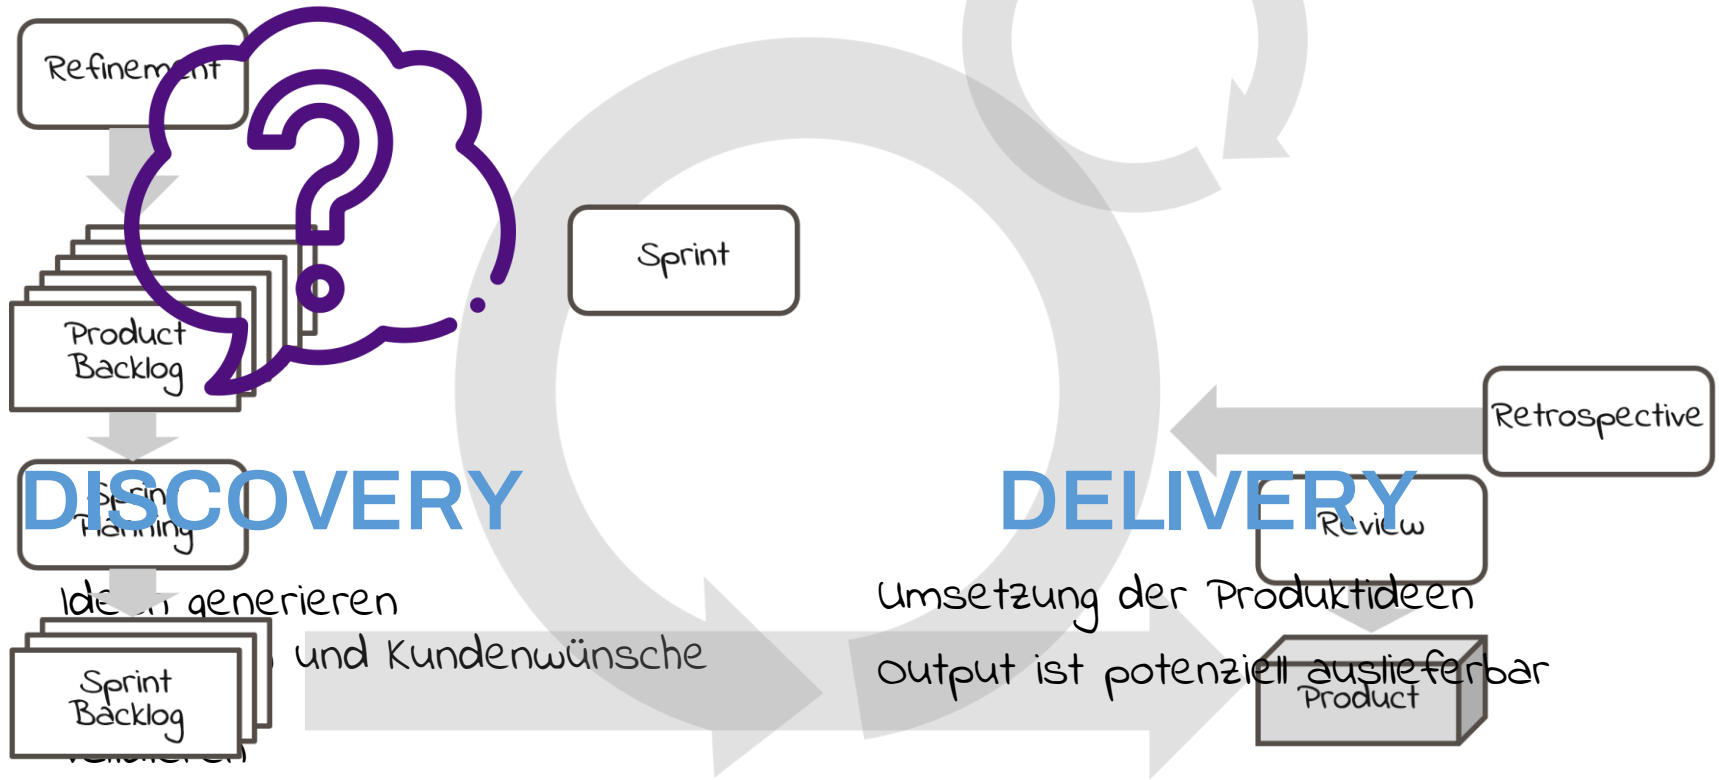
Refinement

Sprint

Product Backlog

Retrospective

DISCOVERY

Sprint Planning

DELIVERY

Review

Ide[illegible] generieren

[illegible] und Kundenwünsche

Sprint Backlog

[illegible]

Umsetzung der Produktideen

Output ist potenziell auslieferbar

Product